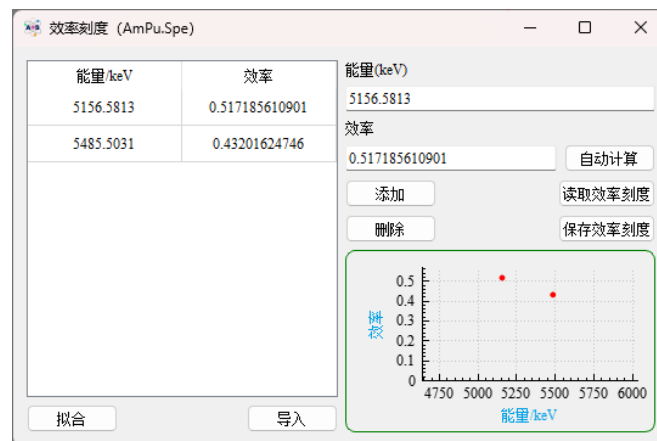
效率刻度 (AmPu.Spe)

| 能量/keV | 效率 |
|---|---|
| 5156.5813 | 0.517185610901 |
| 5485.5031 | 0.43201624746 |

拟合
导入

能量(keV)
5156.5813
效率
0.517185610901
自动计算
添加
读取效率刻度
删除
保存效率刻度

0.5
0.4
0.3
0.2
0.1
0
效率
4750 5000 5250 5500 5750 6000
能量/keV